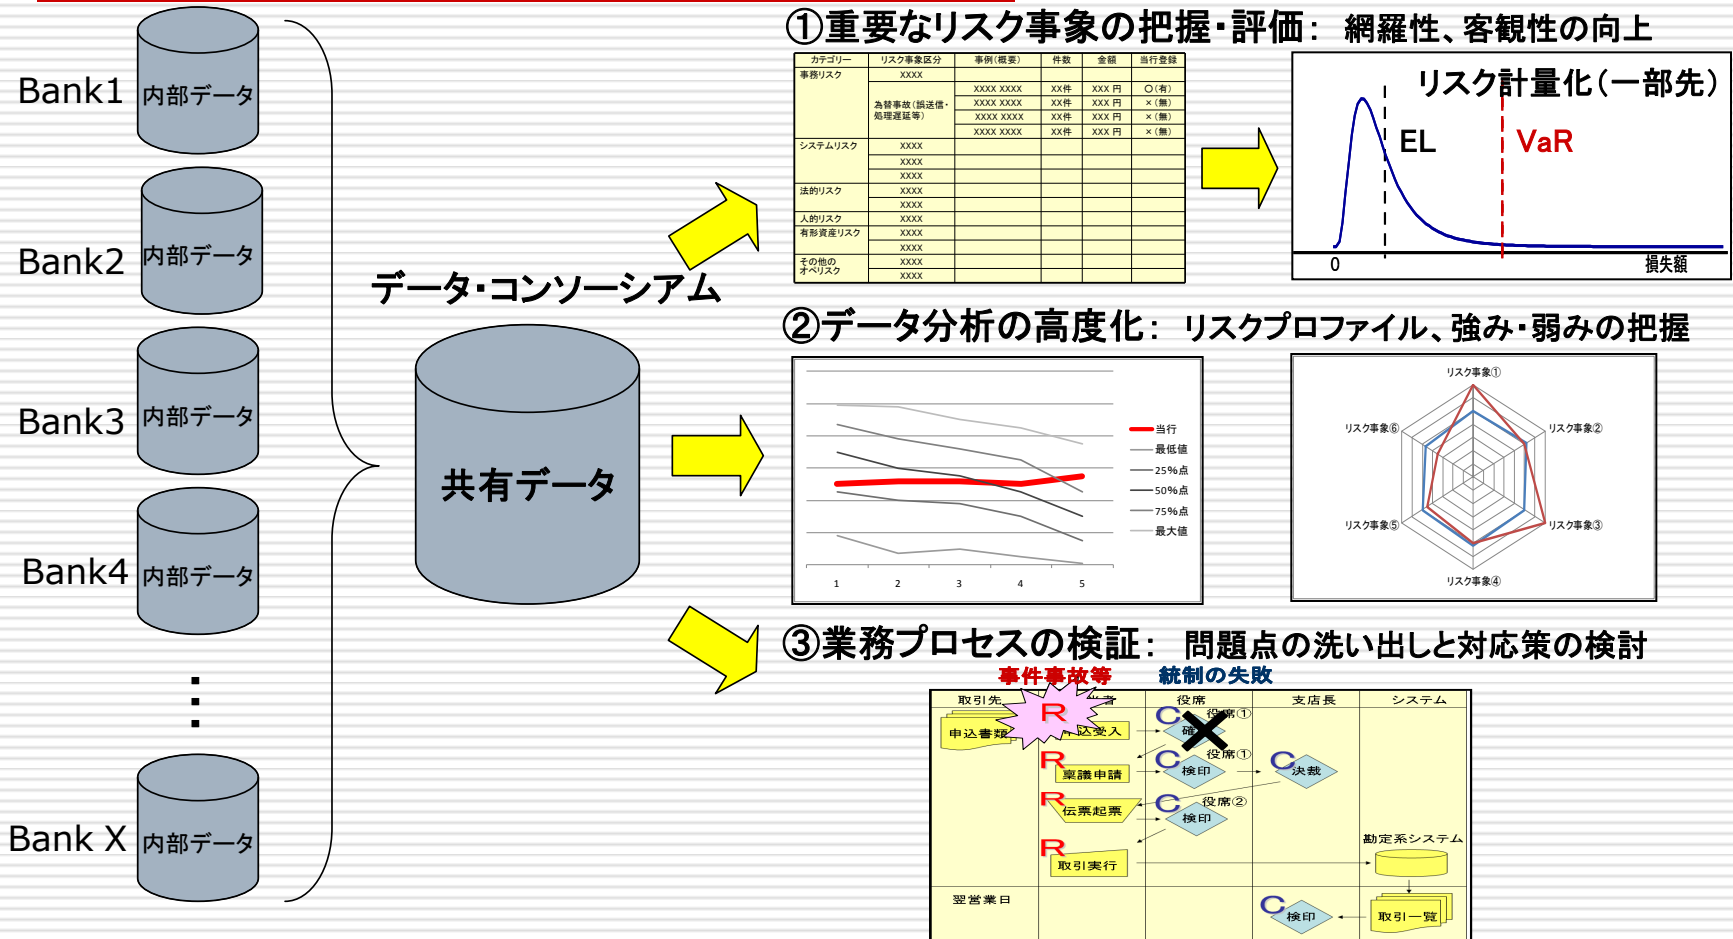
Bank1 内部データ

Bank2 内部データ

Bank3 内部データ

Bank4 内部データ

⋮

Bank X 内部データ

データ・コンソーシアム

共有データ

①重要なリスク事象の把握・評価: 網羅性、客観性の向上

| カテゴリー | リスク事象区分 | 事例(概要) | 件数 | 金額 | 当行登録 |
|---|---|---|---|---|---|
| 事務リスク | XXXX | | | | |
| | 為替事故(誤送信・処理遅延等) | XXXX XXXX | XX件 | XXX 円 | ○(有) |
| | | XXXX XXXX | XX件 | XXX 円 | ×(無) |
| | | XXXX XXXX | XX件 | XXX 円 | ×(無) |
| | | XXXX XXXX | XX件 | XXX 円 | ×(無) |
| システムリスク | XXXX | | | | |
| | XXXX | | | | |
| | XXXX | | | | |
| 法的リスク | XXXX | | | | |
| | XXXX | | | | |
| 人的リスク | XXXX | | | | |
| 有形資産リスク | XXXX | | | | |
| | XXXX | | | | |
| その他のオペリスク | XXXX | | | | |
| | XXXX | | | | |

リスク計量化(一部先)
EL
VaR
0
損失額

②データ分析の高度化: リスクプロファイル、強み・弱みの把握

当行
最低値
25%点
50%点
75%点
最大値
1 2 3 4 5

リスク事象①
リスク事象②
リスク事象③
リスク事象④
リスク事象⑤
リスク事象⑥

③業務プロセスの検証: 問題点の洗い出しと対応策の検討

事件事故等
統制の失敗

取引先
担当者
役席
支店長
システム
申込書類
R
申込受入
C
確
役席①
C
検印
役席①
C
決裁
R
稟議申請
R
伝票起票
C
検印
役席②
R
取引実行
勘定系システム
翌営業日
C
検印
取引一覧